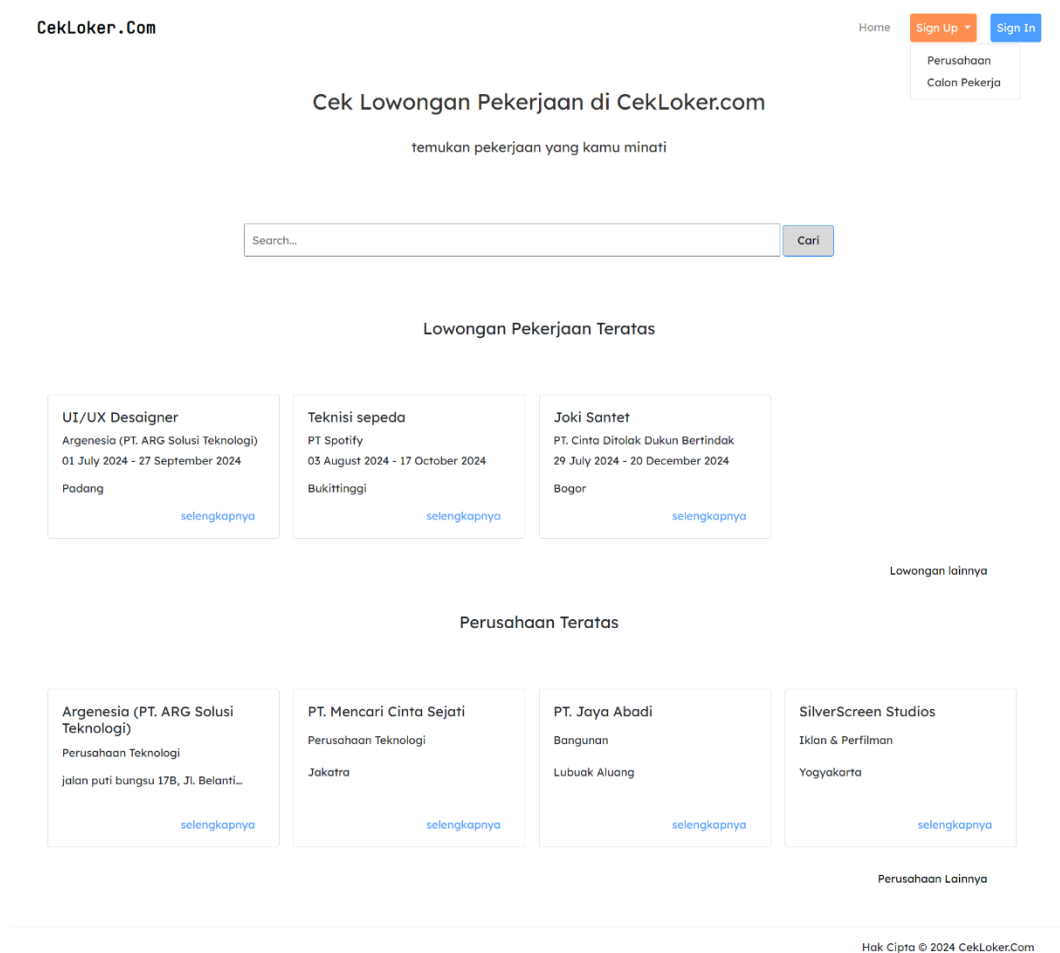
CekLoker.Com

Home Sign Up Sign In

Perusahaan
Calon Pekerja

Cek Lowongan Pekerjaan di CekLoker.com

temukan pekerjaan yang kamu minati

Search...

Cari

Lowongan Pekerjaan Teratas

UI/UX Desaigner
Argenesia (PT. ARG Solusi Teknologi)
01 July 2024 - 27 September 2024
Padang
selengkapnya

Teknisi sepeda
PT Spotify
03 August 2024 - 17 October 2024
Bukittinggi
selengkapnya

Joki Santet
PT. Cinta Ditolak Dukun Bertindak
29 July 2024 - 20 December 2024
Bogor
selengkapnya

Lowongan lainnya

Perusahaan Teratas

Argenesia (PT. ARG Solusi Teknologi)
Perusahaan Teknologi
jalan puti bungsu 17B, Jl. Belanti...
selengkapnya

PT. Mencari Cinta Sejati
Perusahaan Teknologi
Jakatra
selengkapnya

PT. Jaya Abadi
Bangunan
Lubuak Aluang
selengkapnya

SilverScreen Studios
Iklan & Perfilman
Yogyakarta
selengkapnya

Perusahaan Lainnya

Hak Cipta © 2024 CekLoker.Com